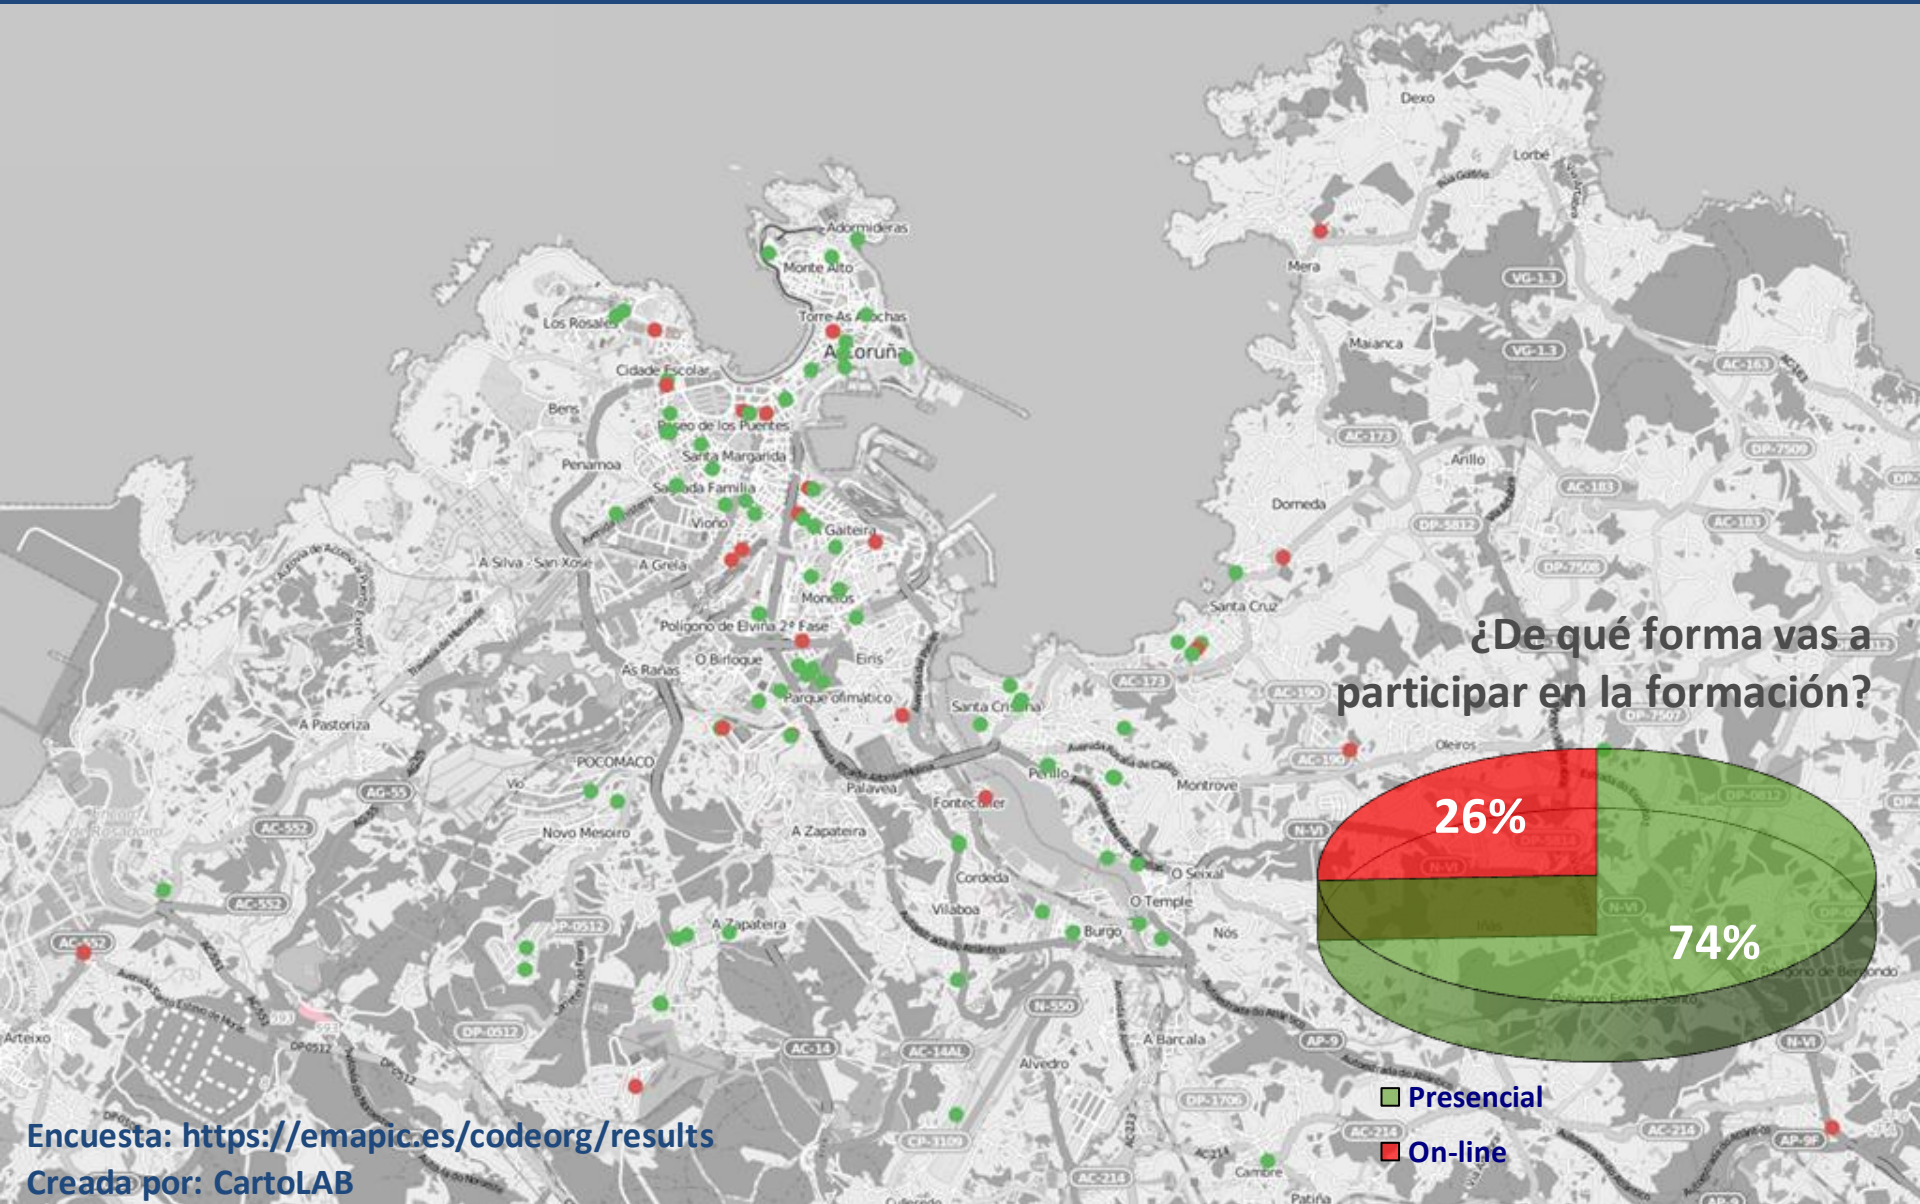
¿De qué forma vas a participar en la formación?

26%

74%

Presencial
On-line

Encuesta: https://emapic.es/codeorg/results
Creada por: CartoLAB

Dexo
Lorbé
Mera
Maianca
Anllo
Dorneda
Santa Cruz
Oleiros
Montrove
Adormideiras
Monte Alto
Torre As Lonchas
A Coruña
Los Rosales
Cidade Escolar
Bens
Paseo de los Puentes
Santa Margarida
Penamoa
Sagrada Familia
Vioño
Gaiteira
A Silva - San Xosé
A Grela
Monelos
Polígono de Elviña 2ª Fase
O Birloque
Eiris
As Rañas
Parque olímpico
Santa Cristina
A Pastoriza
POCOMACO
Palavea
Perillo
Fontecutler
Novo Mesoiro
A Zapateira
Cordeda
Vilaboa
O Seixal
O Temple
Burgo
Nós
A Zapateira
Alvedro
A Barcala
Arteixo
Cambre
Culleredo
Patiña
VG-1.3
AC-173
AC-183
AC-190
AC-552
AG-55
AC-14
AC-14AL
AC-214
AP-9
N-VI
N-550
DP-0512
DP-1706
CP-3109
DP-5812
DP-7508
DP-7509
DP-7507
DP-0812
AC-163
AP-9F